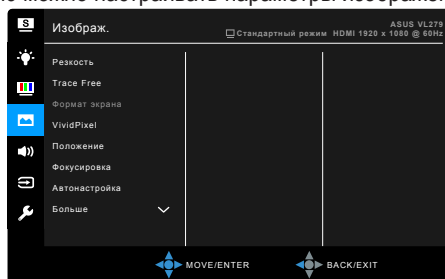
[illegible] можно настраивать параметры изображ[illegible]

Изображ.

ASUS VL279
Стандартный режим HDMI 1920 x 1080 @ 60Hz

Резкость
Trace Free
Формат экрана
VividPixel
Положение
Фокусировка
Автонастройка
Больше

MOVE/ENTER
BACK/EXIT